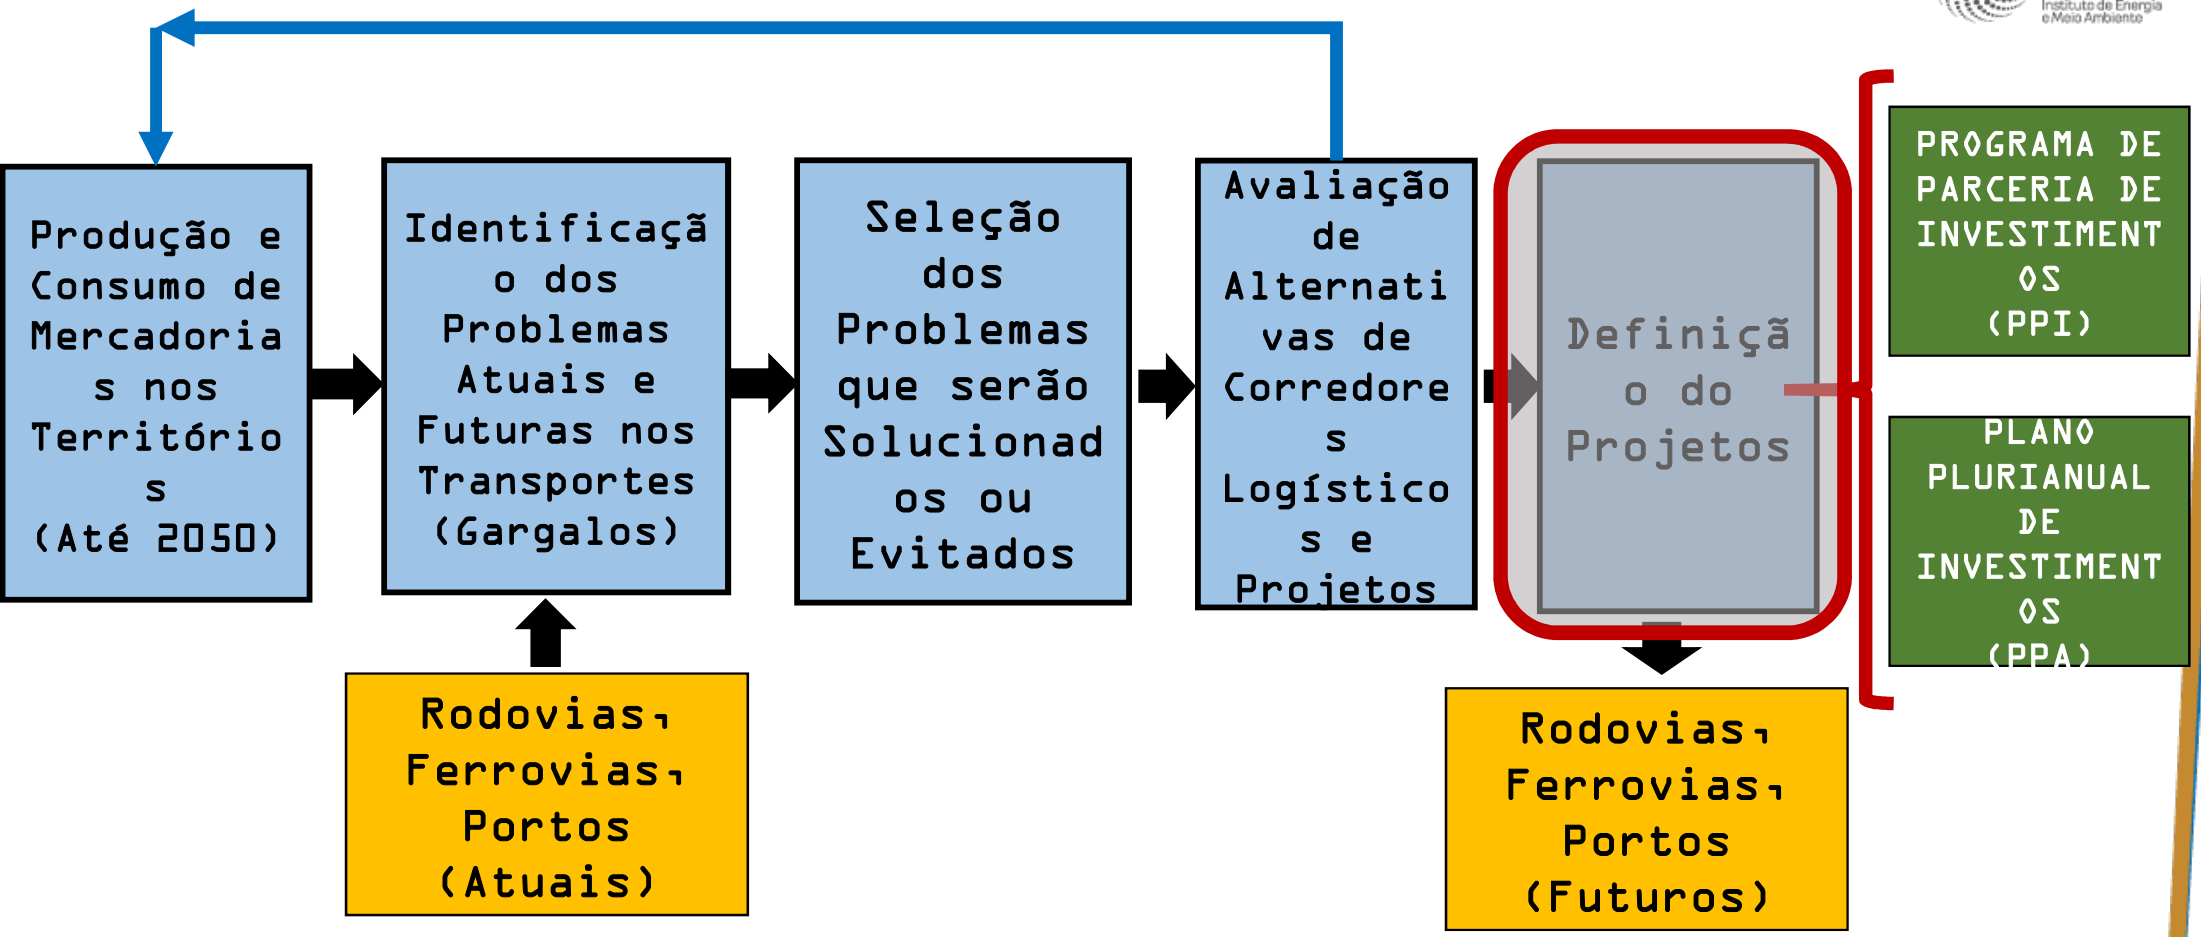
Instituto de Energia e Meio Ambiente

Produção e Consumo de Mercadorias nos Territórios (Até 2050)

Identificação dos Problemas Atuais e Futuras nos Transportes (Gargalos)

Seleção dos Problemas que serão Solucionados ou Evitados

Avaliação de Alternativas de Corredores Logísticos e Projetos

Definição do Projetos

PROGRAMA DE PARCERIA DE INVESTIMENTOS (PPI)

PLANO PLURIANUAL DE INVESTIMENTOS (PPA)

Rodovias, Ferrovias, Portos (Atuais)

Rodovias, Ferrovias, Portos (Futuros)